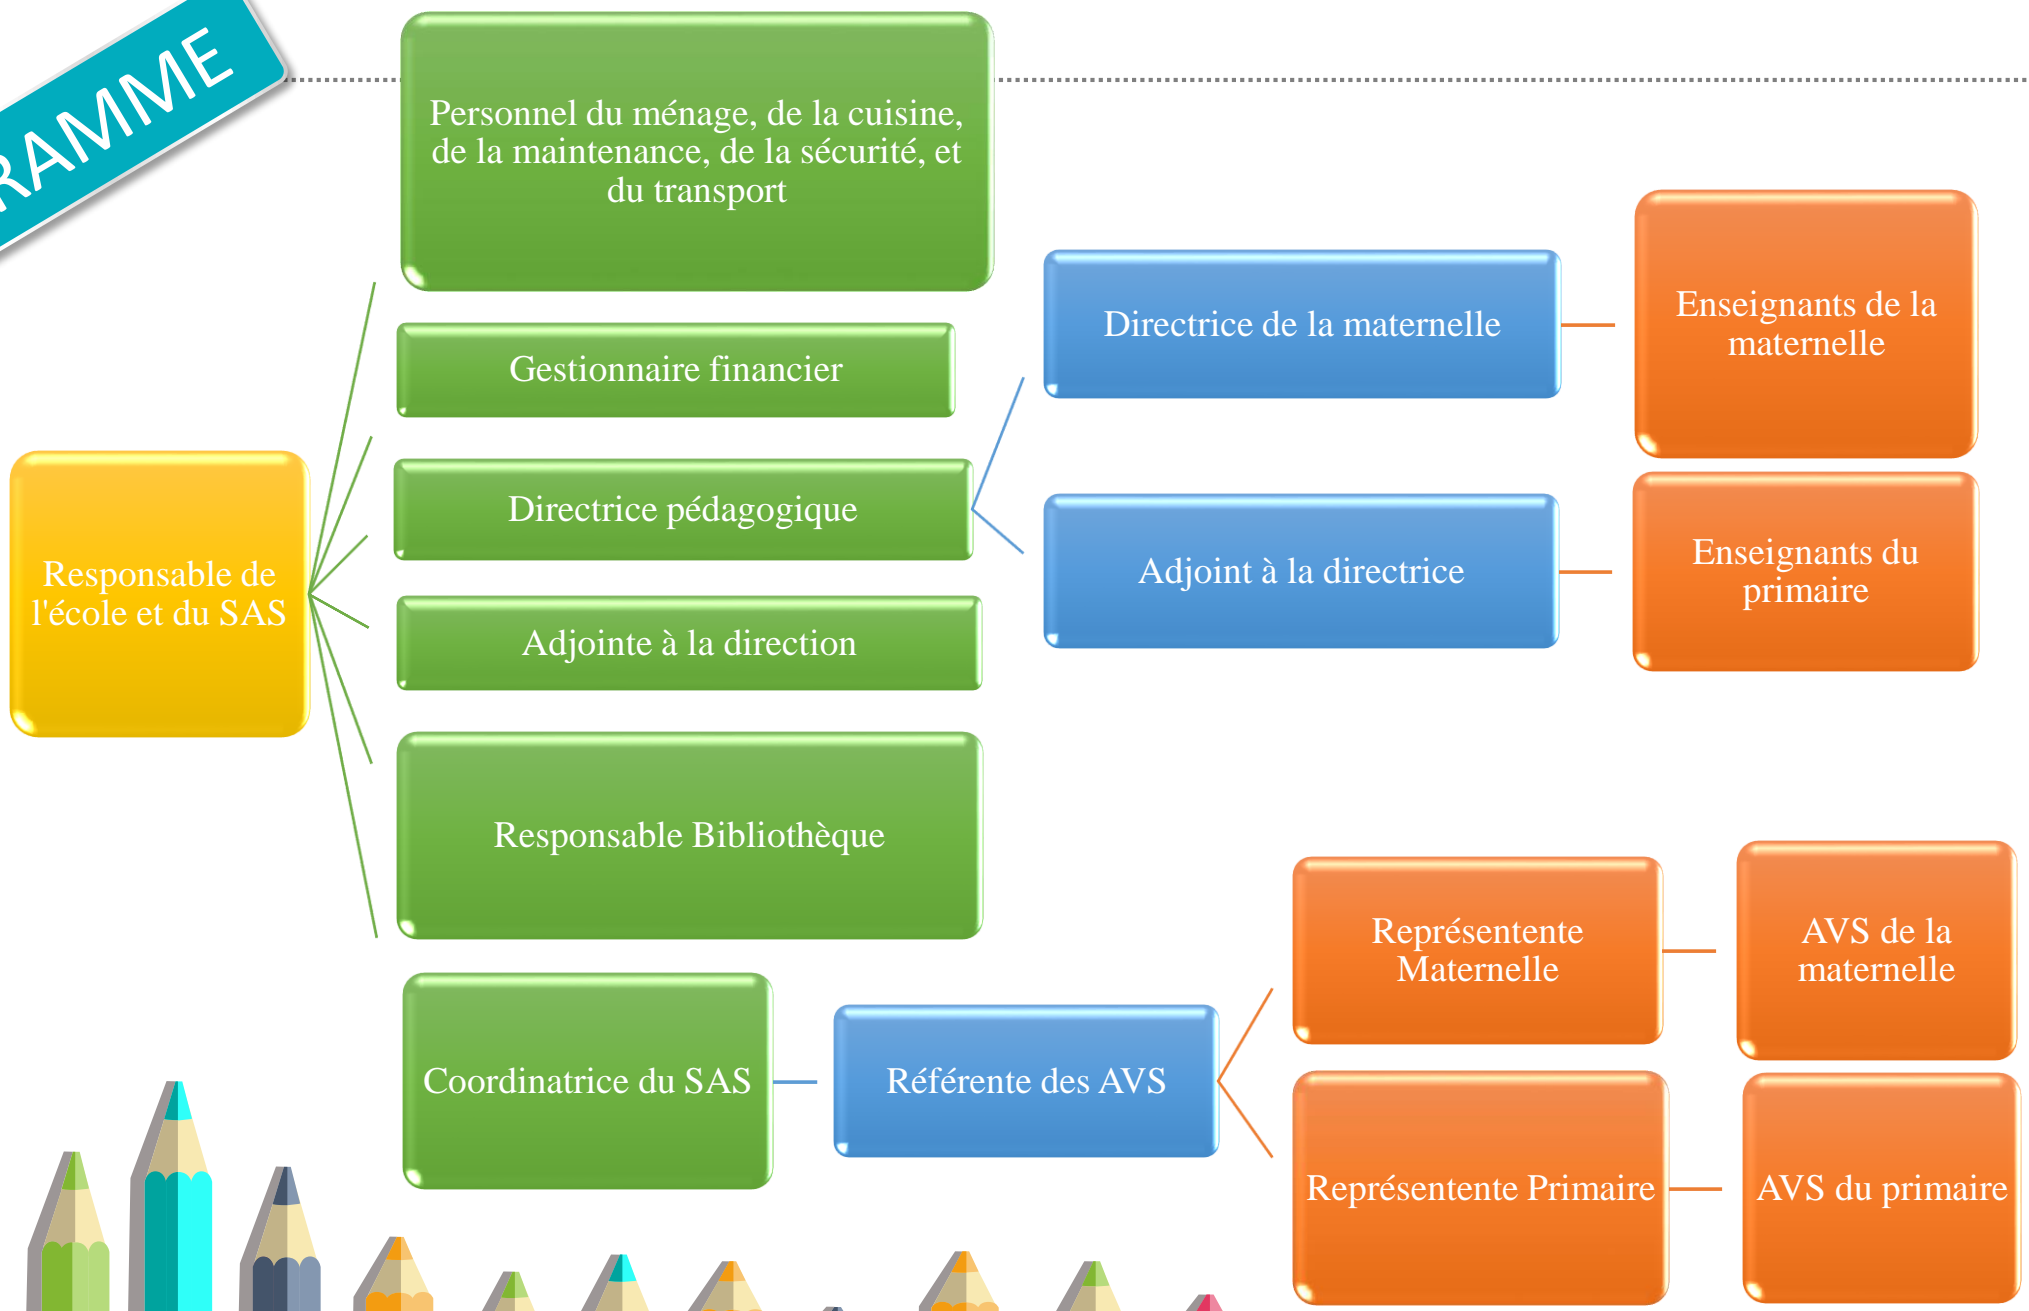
RAMME

Personnel du ménage, de la cuisine, de la maintenance, de la sécurité, et du transport

Gestionnaire financier

Directrice pédagogique

Adjointe à la direction

Responsable Bibliothèque

Responsable de l'école et du SAS

Directrice de la maternelle

Adjoint à la directrice

Enseignants de la maternelle

Enseignants du primaire

Coordinatrice du SAS

Référente des AVS

Représentente Maternelle

Représentente Primaire

AVS de la maternelle

AVS du primaire